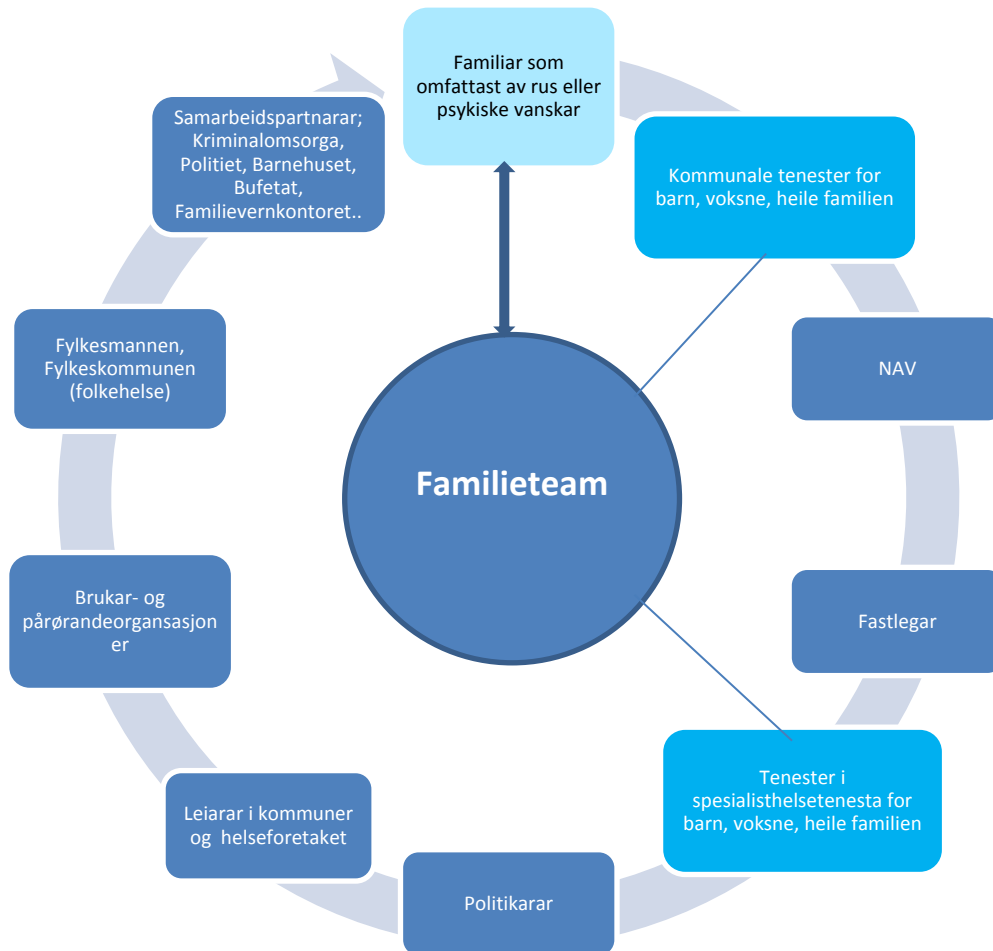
Familiar som omfattast av rus eller psykiske vanskar

Kommunale tenester for barn, voksne, heile familien

NAV

Fastlegar

Tenester i spesialisthelsetenesta for barn, voksne, heile familien

Politikarar

Leiarar i kommuner og helseforetaket

Brukar- og pårørandeorgansasjon er

Fylkesmannen, Fylkeskommunen (folkehelse)

Samarbeidspartnarar; Kriminalomsorga, Politiet, Barnehuset, Bufetat, Familievernkontoret..

Familieteam